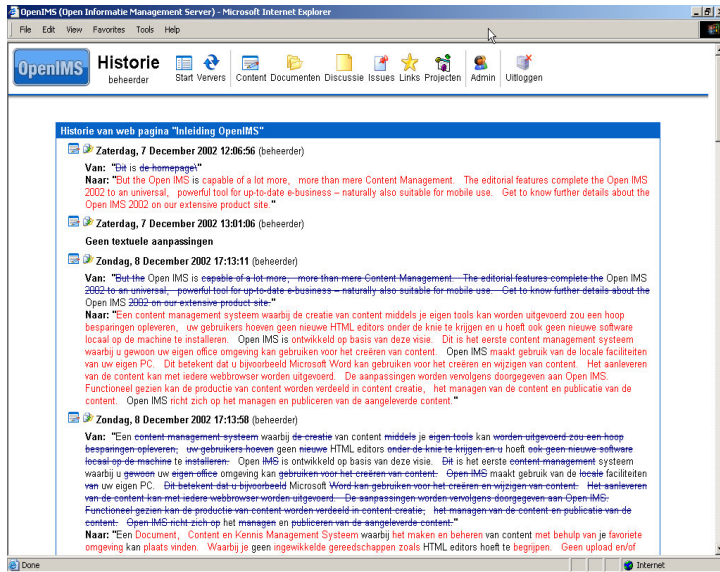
OpenIMS (Open Informatie Management Server) - Microsoft Internet Explorer

File Edit View Favorites Tools Help

OpenIMS Historie beheerder Start Ververs Content Documenten Discussie Issues Links Projecten Admin Uitloggen

Historie van web pagina "Inleiding OpenIMS"

Zaterdag, 7 December 2002 12:06:56 (beheerder)

Van: "Dit is de homepage\"
Naar: "But the Open IMS is capable of a lot more, more than mere Content Management. The editorial features complete the Open IMS 2002 to an universal, powerful tool for up-to-date e-business – naturally also suitable for mobile use. Get to know further details about the Open IMS 2002 on our extensive product site."

Zaterdag, 7 December 2002 13:01:06 (beheerder)

Geen textuele aanpassingen

Zondag, 8 December 2002 17:13:11 (beheerder)

Van: "But the Open IMS is capable of a lot more, more than mere Content Management. The editorial features complete the Open IMS 2002 to an universal, powerful tool for up-to-date e-business – naturally also suitable for mobile use. Get to know further details about the Open IMS 2002 on our extensive product site."
Naar: "Een content management systeem waarbij de creatie van content middels je eigen tools kan worden uitgevoerd zou een hoop besparingen opleveren, uw gebruikers hoeven geen nieuwe HTML editors onder de knie te krijgen en u hoeft ook geen software locaal op de machine te installeren. Open IMS is ontwikkeld op basis van deze visie. Dit is het eerste content management systeem waarbij u gewoon uw eigen office omgeving kan gebruiken voor het creëren van content. Open IMS maakt gebruik van de locale faciliteiten van uw eigen PC. Dit betekent dat u bijvoorbeeld Microsoft Word kan gebruiken voor het creëren en wijzigen van content. Het aanleveren van de content kan met iedere webbrowser worden uitgevoerd. De aanpassingen worden vervolgens doorgegeven aan Open IMS. Functioneel gezien kan de productie van content worden verdeeld in content creatie, het managen van de content en publicatie van de content. Open IMS richt zich op het managen en publiceren van de aangeleverde content."

Zondag, 8 December 2002 17:13:58 (beheerder)

Van: "Een content management systeem waarbij de creatie van content middels je eigen tools kan worden uitgevoerd zou een hoop besparingen opleveren, uw gebruikers hoeven geen nieuwe HTML editors onder de knie te krijgen en u hoeft ook geen software locaal op de machine te installeren. Open IMS is ontwikkeld op basis van deze visie. Dit is het eerste content management systeem waarbij u gewoon uw eigen office omgeving kan gebruiken voor het creëren van content. Open IMS maakt gebruik van de locale faciliteiten van uw eigen PC. Dit betekent dat u bijvoorbeeld Microsoft Word kan gebruiken voor het creëren en wijzigen van content. Het aanleveren van de content kan met iedere webbrowser worden uitgevoerd. De aanpassingen worden vervolgens doorgegeven aan Open IMS. Functioneel gezien kan de productie van content worden verdeeld in content creatie, het managen van de content en publicatie van de content. Open IMS richt zich op het managen en publiceren van de aangeleverde content."
Naar: "Een Document, Content en Kennis Management Systeem waarbij het maken en beheren van content met behulp van je favoriete omgeving kan plaats vinden. Waarbij je geen ingewikkelde gereedschappen zoals HTML editors hoeft te begrijpen. Geen upload en/of

Done Internet